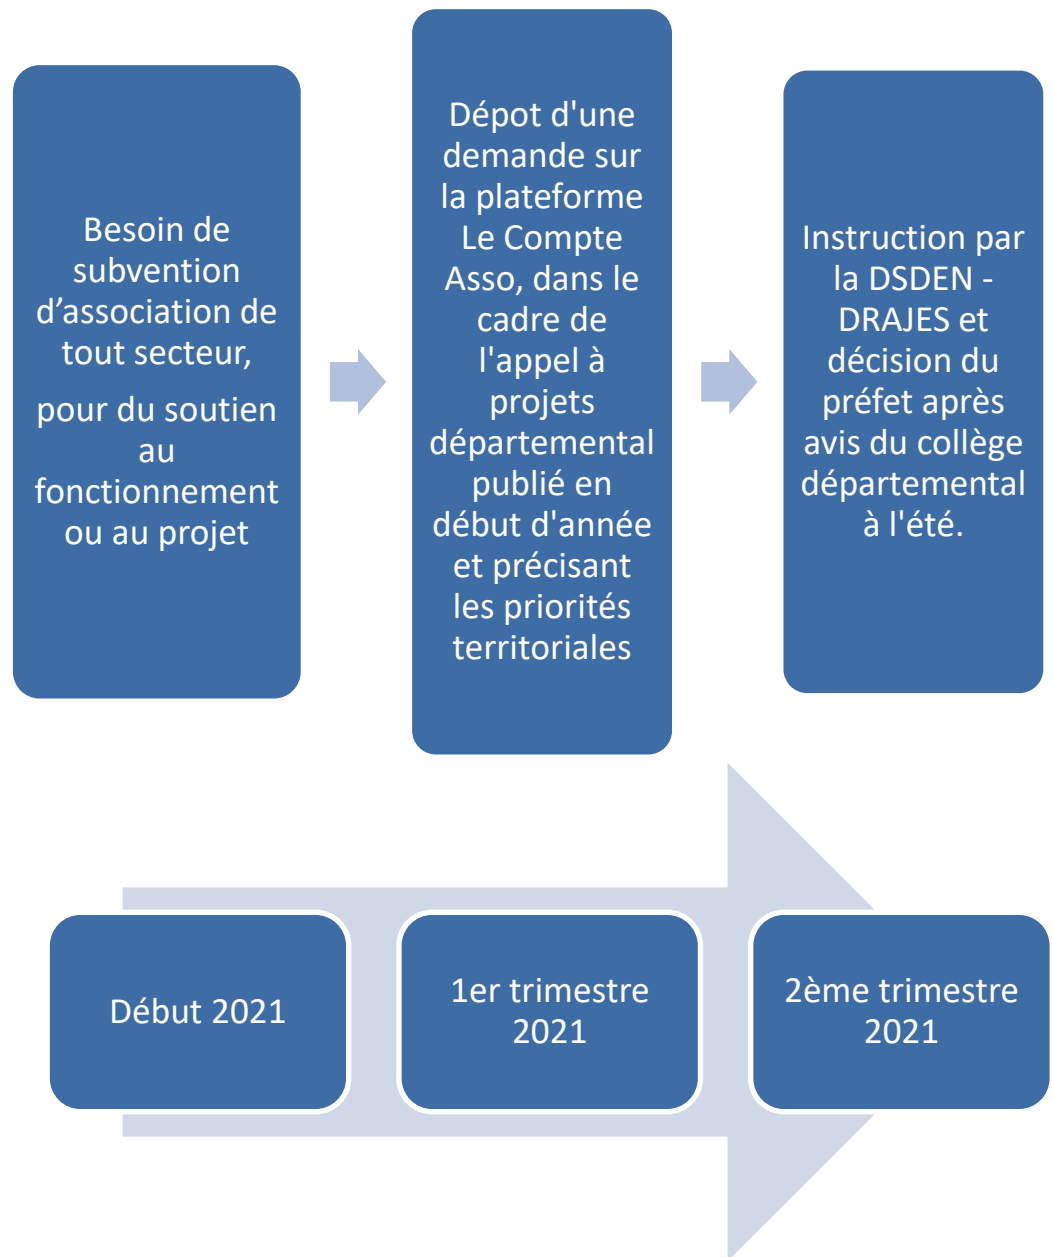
Besoin de subvention d’association de tout secteur,

pour du soutien au fonctionnement ou au projet

Dépot d'une demande sur la plateforme Le Compte Asso, dans le cadre de l'appel à projets départemental publié en début d'année et précisant les priorités territoriales

Instruction par la DSDEN - DRAJES et décision du préfet après avis du collège départemental à l'été.

Début 2021

1er trimestre 2021

2ème trimestre 2021